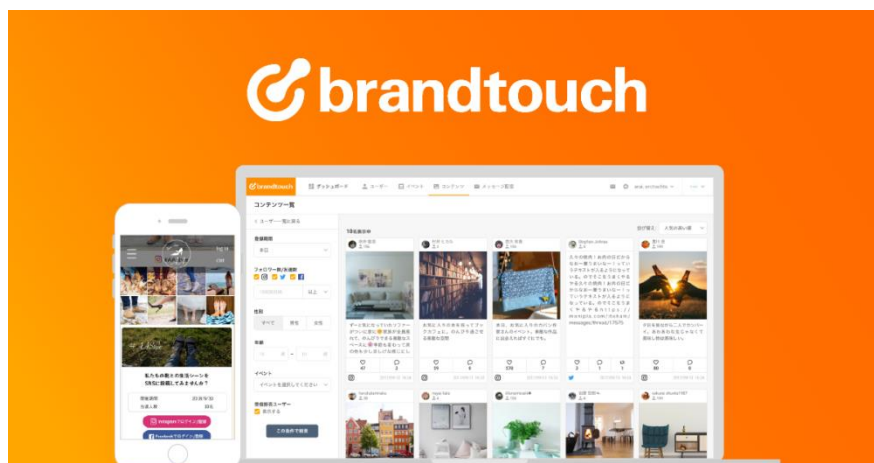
brandtouch

brandtouch
ダッシュボード
ユーザー
イベント
コンテンツ
メッセージ配信

コンテンツ一覧
< ユーザー一覧に戻る
登録期間
フォロワー数/友達数
性別
すべて
男性
女性
年齢
イベント
イベントを選択してください
現場担当ユーザー
この条件で検索

並び替え
人気の高い順

私たちの靴との生活シーンを
SNSに投稿してみませんか？

Instagramでログイン・登録
Facebookでログイン・登録